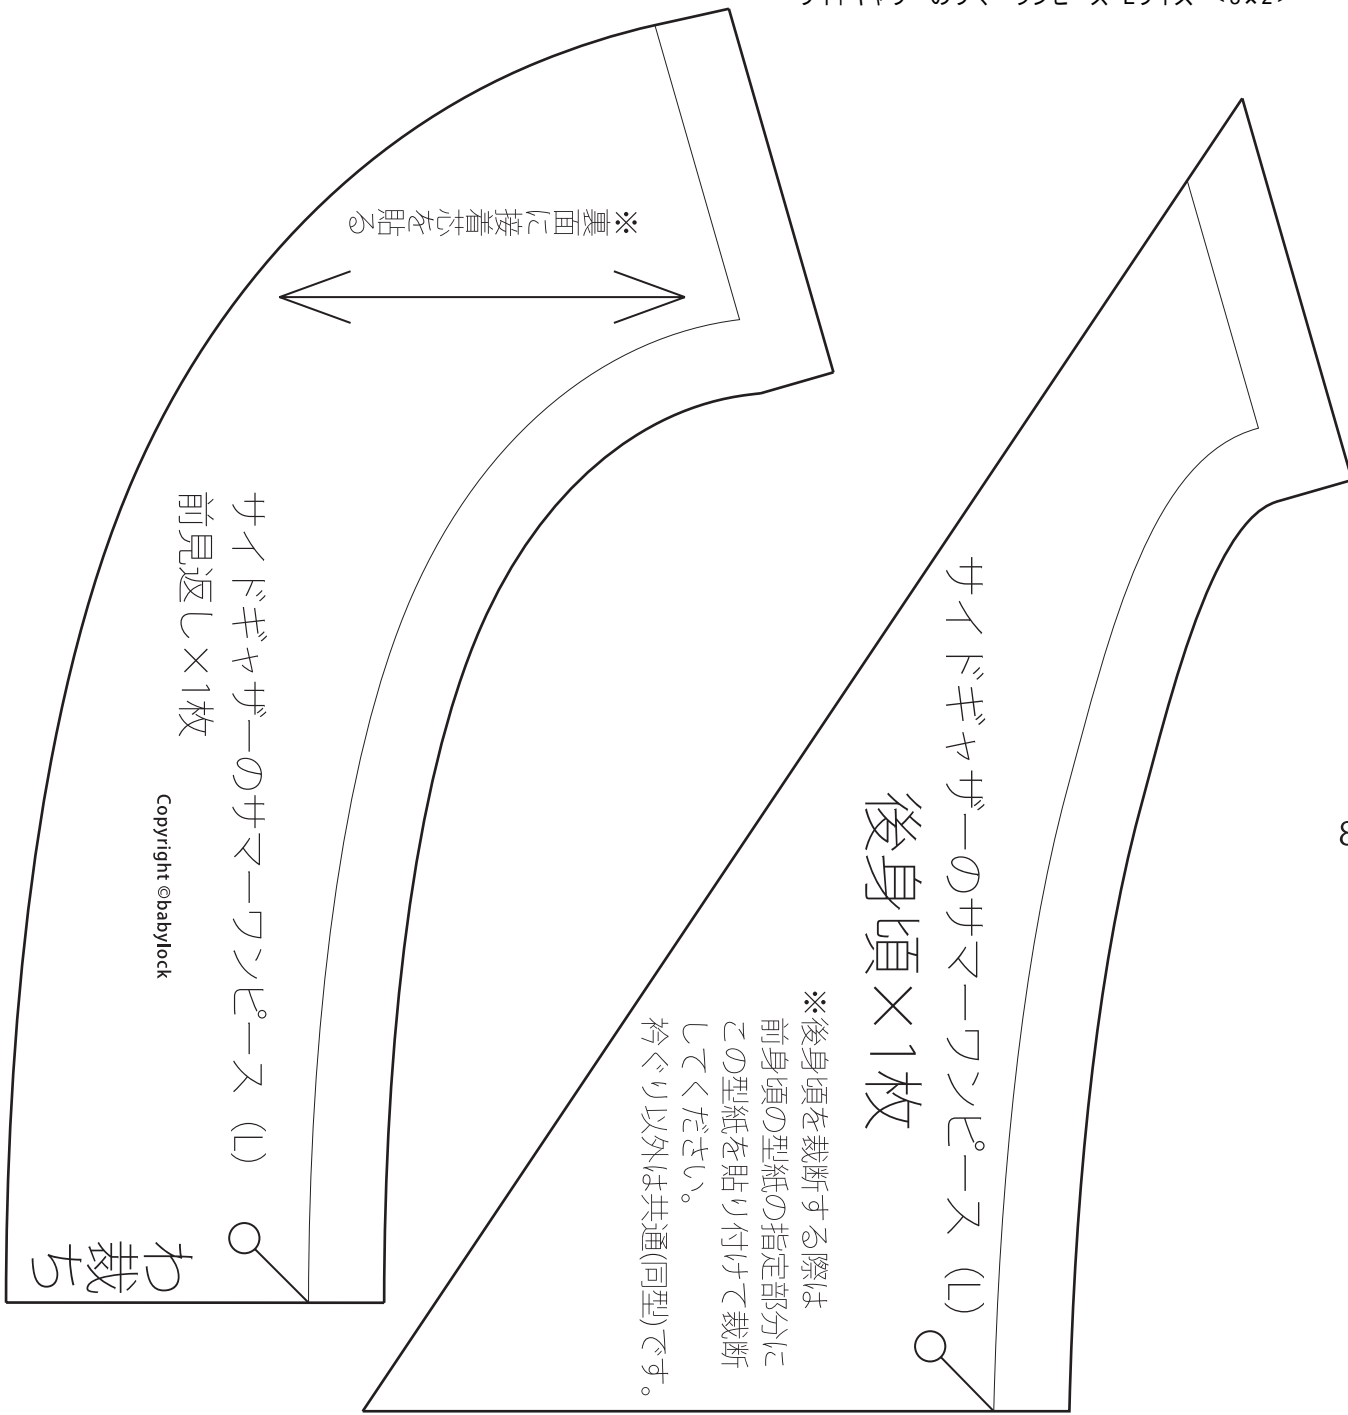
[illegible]

※裏面に接着芯を貼る

サイドギャザーのサマーワンピース（L）
前見返し×1枚

Copyright ©babylock

わ裁ち

サイドギャザーのサマーワンピース（L）

後身頃×1枚

※後身頃を裁断する際は
前身頃の型紙の指定部分に
この型紙を貼り付けて裁断
してください。
衿ぐり以外は共通(同型)です。

8